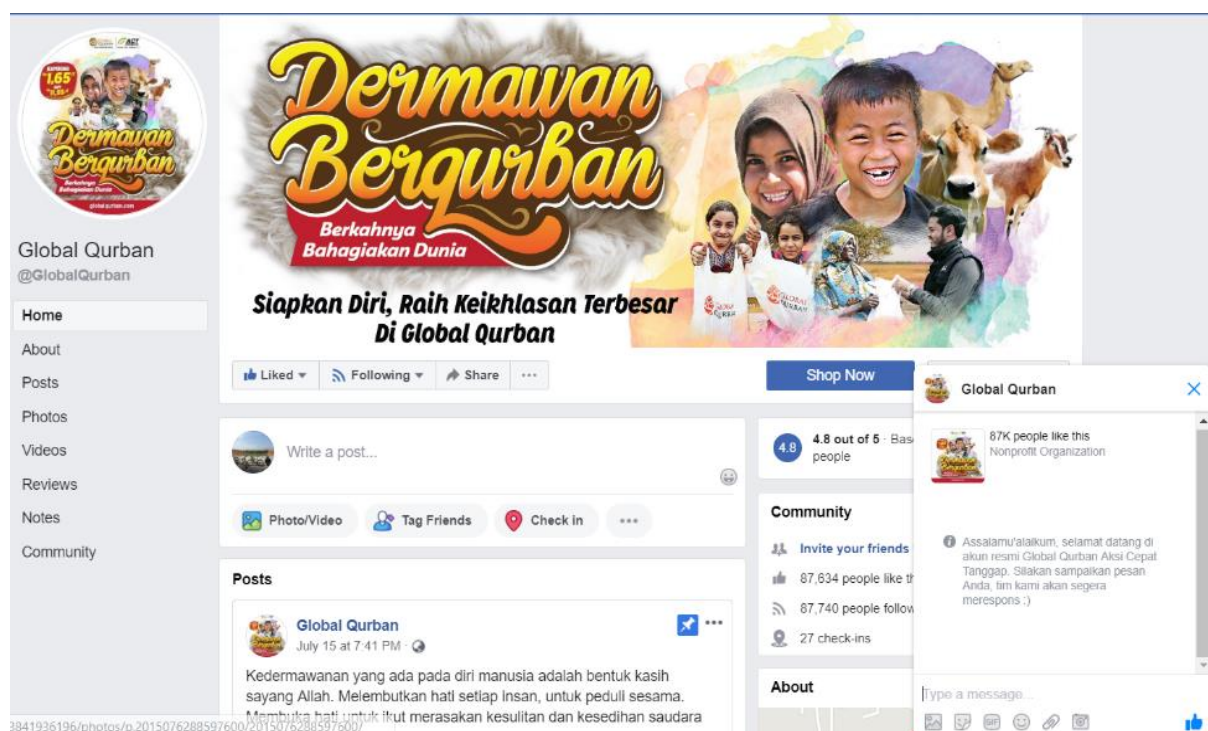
Dermawan Berqurban
Berkahnya Bahagiakan Dunia
Siapkan Diri, Raih Keikhlasan Terbesar Di Global Qurban

Global Qurban
@GlobalQurban

Home
About
Posts
Photos
Videos
Reviews
Notes
Community

Liked ▾ Following ▾ Share ···
Shop Now

Write a post...
Photo/Video Tag Friends Check in ···

Posts
Global Qurban
July 15 at 7:41 PM ·
Kedermawanan yang ada pada diri manusia adalah bentuk kasih sayang Allah. Melembutkan hati setiap insan, untuk peduli sesama. Membuka hati untuk ikut merasakan kesulitan dan kesedihan saudara

3841936196/photos/p.2015076288597600/2015076288597600/

4.8 4.8 out of 5 · Bas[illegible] people

Community
Invite your friends
87,634 people like th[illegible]
87,740 people follow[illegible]
27 check-ins

About

Global Qurban
87K people like this
Nonprofit Organization
Assalamu'alaikum, selamat datang di akun resmi Global Qurban Aksi Cepat Tanggap. Silakan sampaikan pesan Anda, tim kami akan segera merespons :)
Type a message...